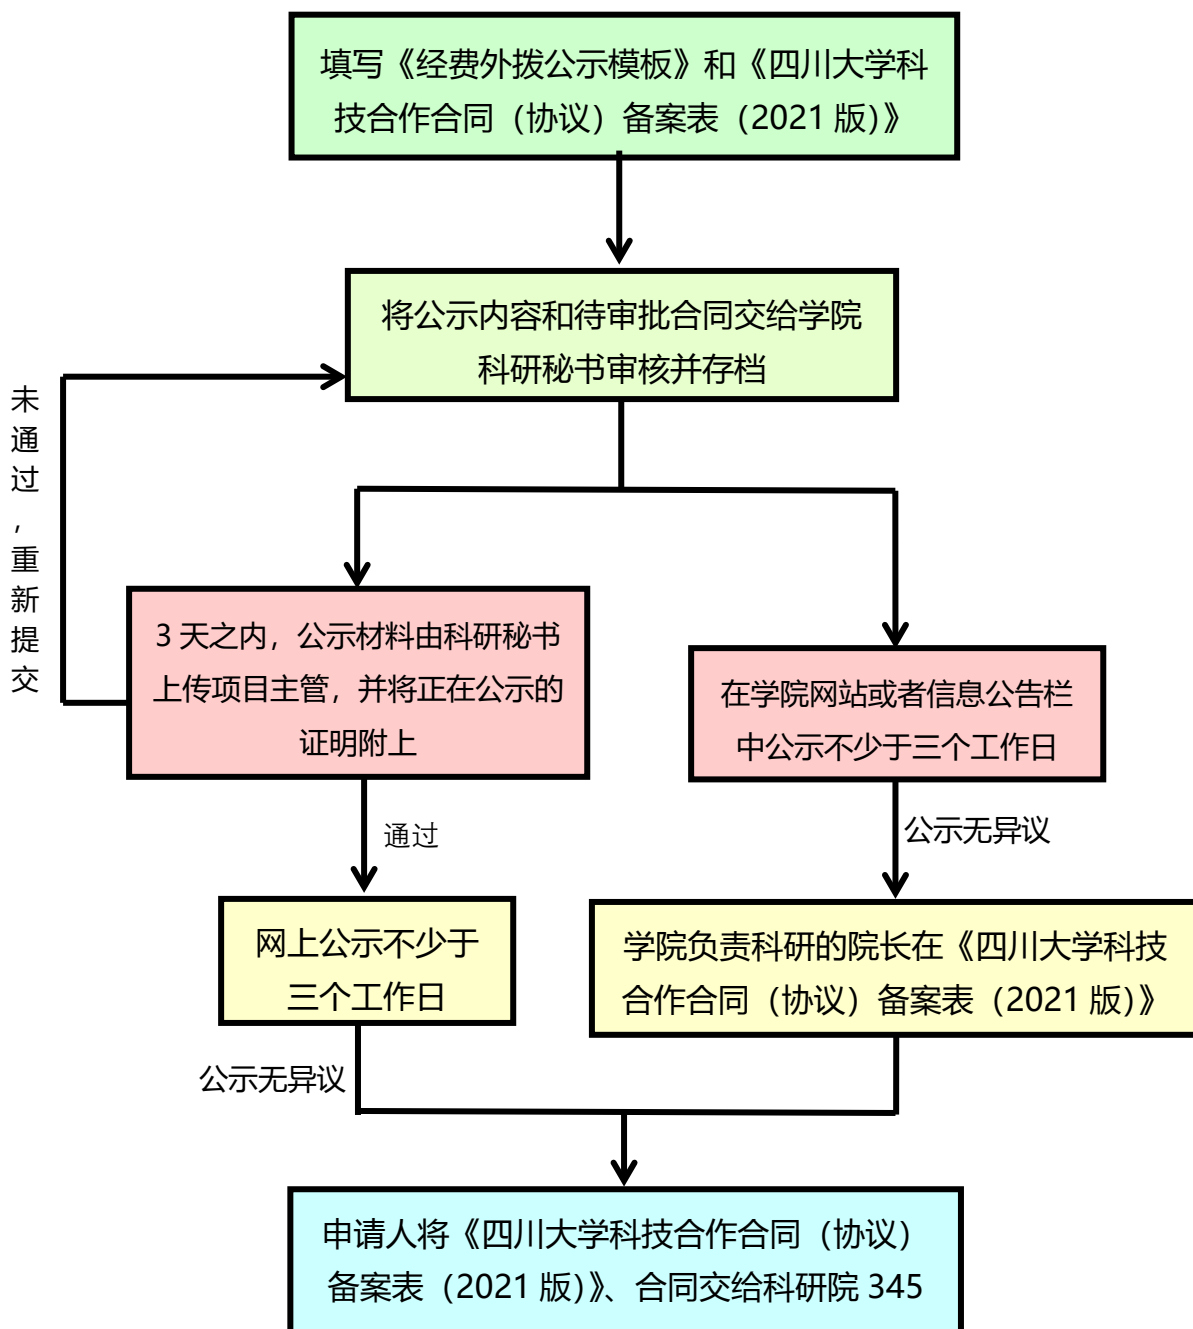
填写《经费外拨公示模板》和《四川大学科技合作合同（协议）备案表（2021 版)》

将公示内容和待审批合同交给学院科研秘书审核并存档

未通过，重新提交

3 天之内，公示材料由科研秘书上传项目主管，并将正在公示的证明附上

在学院网站或者信息公告栏中公示不少于三个工作日

通过

公示无异议

网上公示不少于三个工作日

学院负责科研的院长在《四川大学科技合作合同（协议）备案表（2021 版)》

公示无异议

申请人将《四川大学科技合作合同（协议）备案表（2021 版)》、合同交给科研院 345